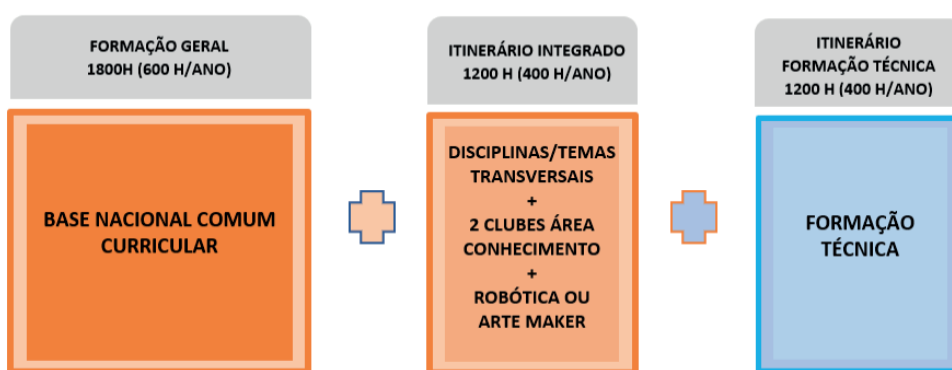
FORMAÇÃO GERAL
1800H (600 H/ANO)

BASE NACIONAL COMUM CURRICULAR

ITINERÁRIO INTEGRADO
1200 H (400 H/ANO)

DISCIPLINAS/TEMAS TRANSVERSAIS
+
2 CLUBES ÁREA CONHECIMENTO
+
ROBÓTICA OU ARTE MAKER

ITINERÁRIO
FORMAÇÃO TÉCNICA
1200 H (400 H/ANO)

FORMAÇÃO TÉCNICA